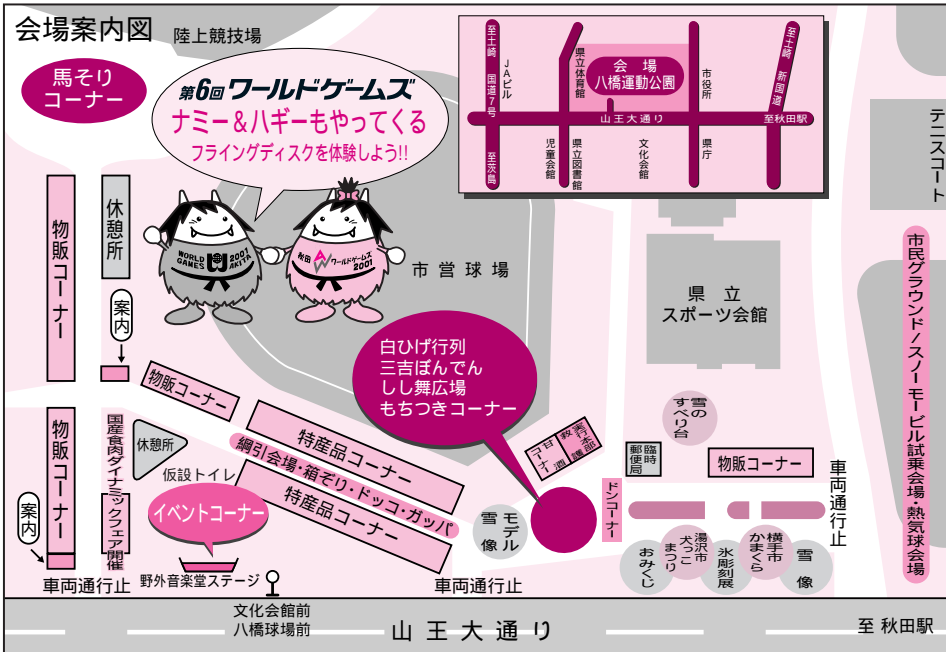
会場案内図

陸上競技場

馬そりコーナー

第6回ワールドゲームズ
ナミー＆ハギーもやってくる
フライングディスクを体験しよう!!

至土崎 国道7号 至茨島
JAビル
県立体育館
会場 八橋運動公園
市役所
至土崎 新国道
山王大通り
至秋田駅
児童会館
県立図書館
文化会館
県庁

テニスコート

休憩所

物販コーナー

案内

WORLD GAMES 2001 AKITA
秋田 ワールドゲームズ 2001

市営球場

県立スポーツ会館

市民グラウンド／スノーモービル試乗会場・熱気球会場

白ひげ行列
三吉ぼんでん
しし舞広場
もちつきコーナー

物販コーナー

雪のすべり台

甘酒
救護所
郵便局
臨時

物販コーナー

車両通行止

物販コーナー

案内

国産食肉ダイナミックフェア開催

休憩所

仮設トイレ

特産品コーナー

綱引会場・箱ぞり・ドッコ・ガッパ

特産品コーナー

イベントコーナー

雪像
モデル

ドンコーナー

湯沢市 犬っこまつり
横手市 かまくら
おみくじ
氷彫刻展
雪像

野外音楽堂ステージ

車両通行止

車両通行止

文化会館前
八橋球場前

山王大通り

至 秋田駅